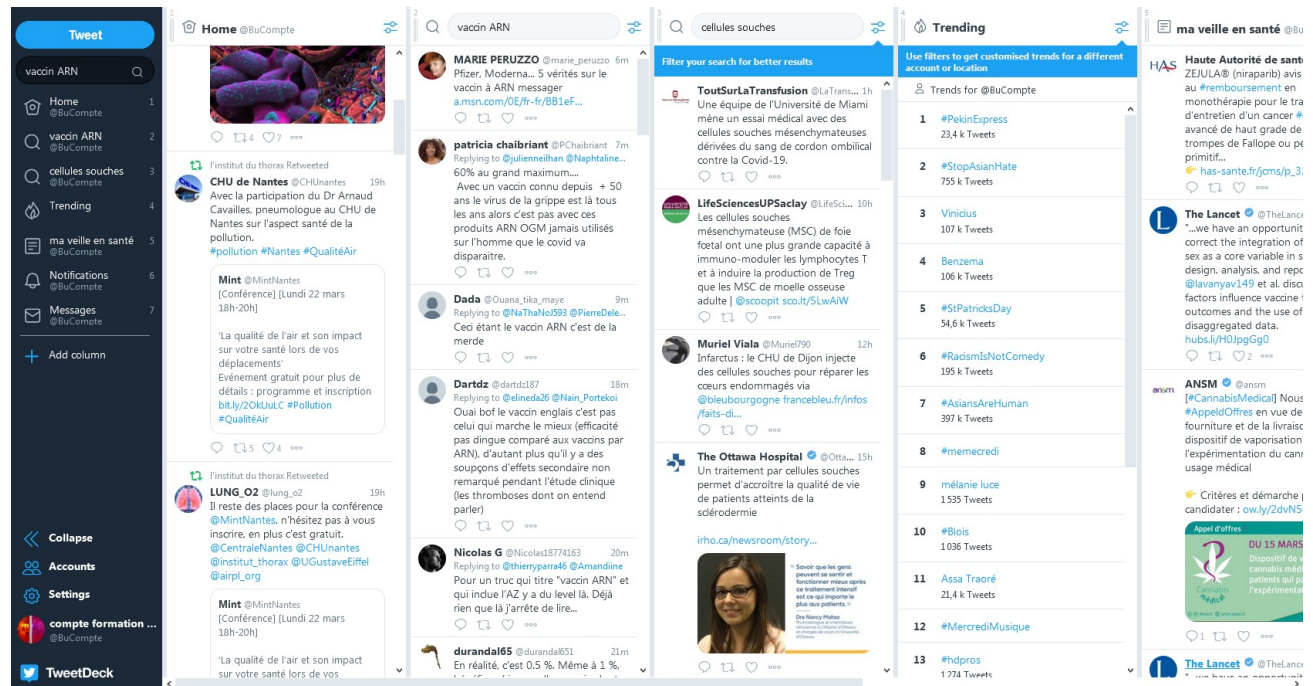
Tweet

vaccin ARN

Home @BuCompte 1
vaccin ARN @BuCompte 2
cellules souches @BuCompte 3
Trending 4
ma veille en santé @BuCompte 5
Notifications @BuCompte 6
Messages @BuCompte 7
Add column

Collapse
Accounts
Settings
compte formation ... @BuCompte
TweetDeck

1 Home @BuCompte

4 7

l'institut du thorax Retweeted
CHU de Nantes @CHUnantes 19h
Avec la participation du Dr Arnaud Cavailles, pneumologue au CHU de Nantes sur l'aspect santé de la pollution.
#pollution #Nantes #QualitéAir

Mint @MintNantes
[Conférence] [Lundi 22 mars 18h-20h]

'La qualité de l'air et son impact sur votre santé lors de vos déplacements'
Evénement gratuit pour plus de détails : programme et inscription bit.ly/2OkUuLC #Pollution #QualitéAir

5 4

l'institut du thorax Retweeted
LUNG_O2 @lung_o2 19h
Il reste des places pour la conférence @MintNantes, n'hésitez pas à vous inscrire, en plus c'est gratuit. @CentraleNantes @CHUnantes @institut_thorax @UGustaveEiffel @airpl_org

Mint @MintNantes
[Conférence] [Lundi 22 mars 18h-20h]

'La qualité de l'air et son impact sur votre santé lors de

2 vaccin ARN

MARIE PERUZZO @marie_peruzzo 6m
Pfizer, Moderna... 5 vérités sur le vaccin à ARN messager a.msn.com/0E/fr-fr/BB1eF...

patricia chaibriant @PChaibriant 7m
Replying to @julienneilhan @Naphtaline...
60% au grand maximum...
Avec un vaccin connu depuis + 50 ans le virus de la grippe est là tous les ans alors c'est pas avec ces produits ARN OGM jamais utilisés sur l'homme que le covid va disparaitre.

Dada @Ouana_tika_maye 9m
Replying to @NaThaNoJ593 @PierreDele...
Ceci étant le vaccin ARN c'est de la merde

Dartdz @dartdz187 18m
Replying to @elineda26 @Nain_Portekoi
Ouai bof le vaccin englais c'est pas celui qui marche le mieux (efficacité pas dingue comparé aux vaccins par ARN), d'autant plus qu'il y a des soupçons d'effets secondaire non remarqué pendant l'étude clinique (les thromboses dont on entend parler)

Nicolas G @Nicolas18774163 20m
Replying to @thierryparra46 @Amandiine
Pour un truc qui titre "vaccin ARN" et qui inclue l'AZ y a du level là. Déjà rien que là j'arrête de lire...

durandal65 @durandal651 21m
En réalité, c'est 0,5 %. Même à 1 %,

3 cellules souches

Filter your search for better results

ToutSurLaTransfusion @LaTrans... 1h
Une équipe de l'Université de Miami mène un essai médical avec des cellules souches mésenchymateuses dérivées du sang de cordon ombilical contre la Covid-19.

LifeSciencesUPSaclay @LifeSci... 10h
Les cellules souches mésenchymateuses (MSC) de foie fœtal ont une plus grande capacité à immuno-moduler les lymphocytes T et à induire la production de Treg que les MSC de moelle osseuse adulte | @scoopit sco.lt/5LwAiW

Muriel Viala @Muriel790 12h
Infarctus : le CHU de Dijon injecte des cellules souches pour réparer les cœurs endommagés via @bleubourgogne francebleu.fr/infos/faits-di...

The Ottawa Hospital @Otta... 15h
Un traitement par cellules souches permet d'accroître la qualité de vie de patients atteints de la sclérodermie

irho.ca/newsroom/story...

« Savoir que les gens peuvent se sentir et fonctionner mieux après ce traitement intensif est ce qui importe le plus aux patients. »
Dre Nancy Maltez

4 Trending

Use filters to get customised trends for a different account or location

Trends for @BuCompte

| 1 | #PekinExpress 23,4 k Tweets |
|---|---|
| 2 | #StopAsianHate 755 k Tweets |
| 3 | Vinicius 107 k Tweets |
| 4 | Benzema 106 k Tweets |
| 5 | #StPatricksDay 54,6 k Tweets |
| 6 | #RacismIsNotComedy 195 k Tweets |
| 7 | #AsiansAreHuman 397 k Tweets |
| 8 | #memecredi |
| 9 | mélanie luce 1 535 Tweets |
| 10 | #Blois 1 036 Tweets |
| 11 | Assa Traoré 21,4 k Tweets |
| 12 | #MercrediMusique |
| 13 | #hdpros 1 274 Tweets |

5 ma veille en santé

Haute Autorité de santé
ZEJULA® (niraparib) avis au #remboursement en monothérapie pour le tra d'entretien d'un cancer # avancé de haut grade de trompes de Fallope ou pé primitif...
has-sante.fr/jcms/p_3...

The Lancet @TheLance
"...we have an opportunit correct the integration of sex as a core variable in s design, analysis, and repo @lavanyav149 et al. discu factors influence vaccine outcomes and the use of disaggregated data.
hubs.li/H0JpgGg0
2

ANSM @ansm
[#CannabisMedical] Nous #AppeldOffres en vue de fourniture et de la livraiso dispositif de vaporisation l'expérimentation du can usage médical

Critères et démarche candidater : ow.ly/2dvN5

Appel d'offres
DU 15 MARS
Dispositif de cannabis médi patients qui pa l'expérimenta

1

The Lancet @TheLance